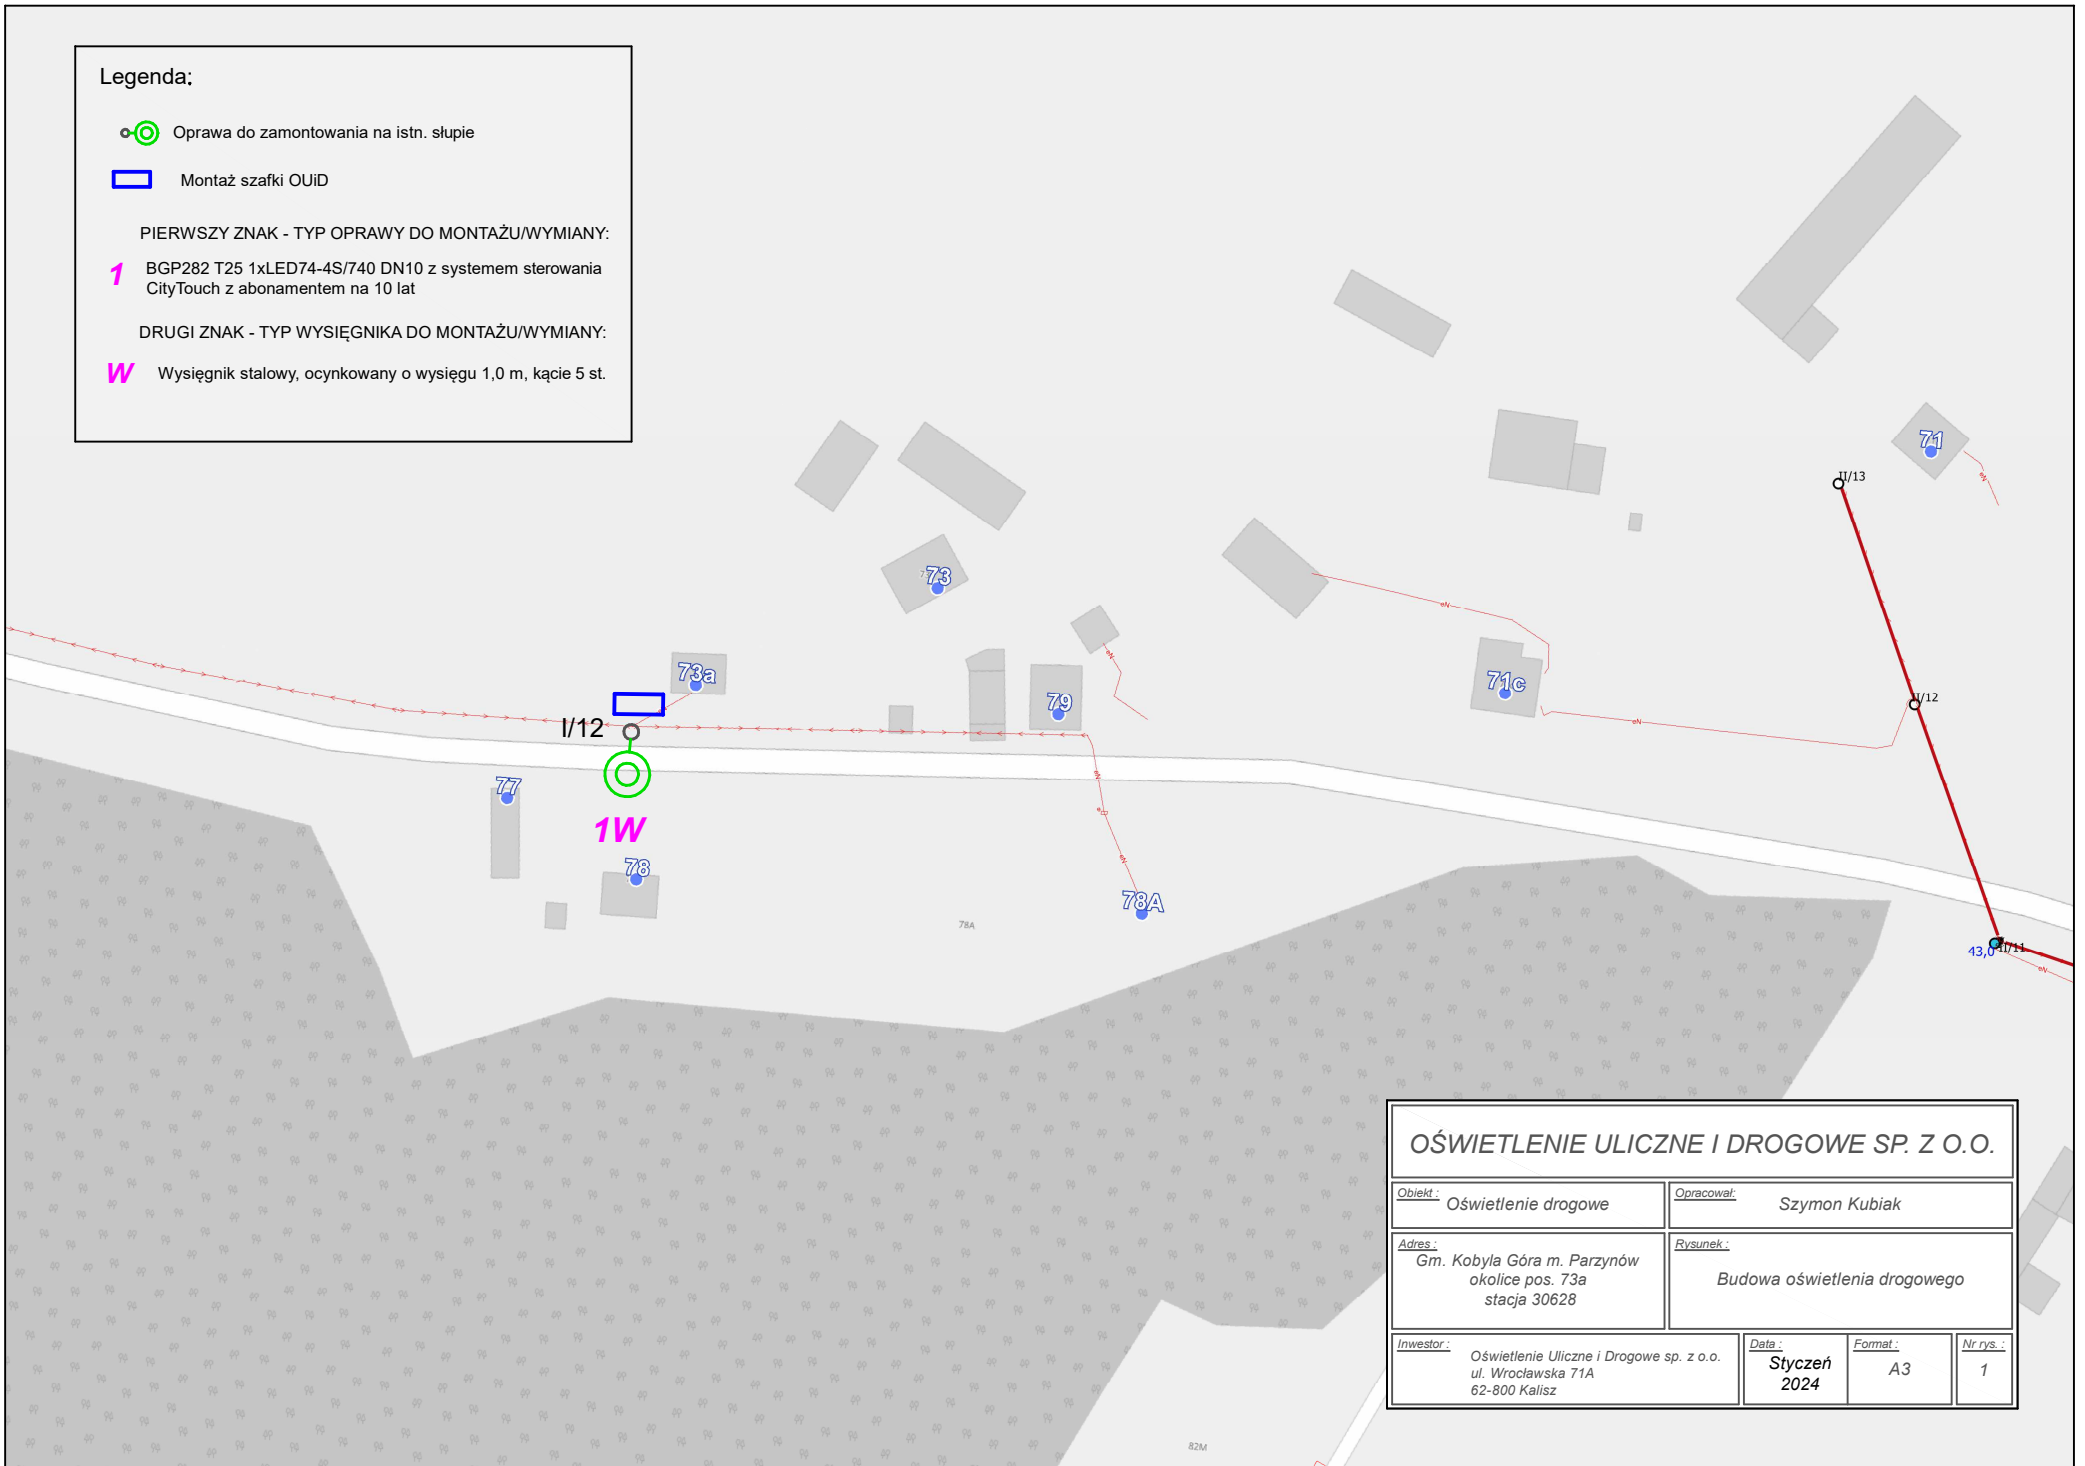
Legenda:

Oprawa do zamontowania na istn. słupie

Montaż szafki OUiD

PIERWSZY ZNAK - TYP OPRAWY DO MONTAŻU/WYMIANY:

1 BGP282 T25 1xLED74-4S/740 DN10 z systemem sterowania CityTouch z abonamentem na 10 lat

DRUGI ZNAK - TYP WYSIĘGNIKA DO MONTAŻU/WYMIANY:

W Wysięgnik stalowy, ocynkowany o wysięgu 1,0 m, kącie 5 st.

71

II/13

73

73a

79

71c

II/12

I/12

77

1W

78

78A

78A

43,0

II/11

82M

OŚWIETLENIE ULICZNE I DROGOWE SP. Z O.O.

| Obiekt : Oświetlenie drogowe | Opracował: Szymon Kubiak |
|---|---|
| Adres : Gm. Kobyla Góra m. Parzynów okolice pos. 73a stacja 30628 | Rysunek : Budowa oświetlenia drogowego |

| Inwestor : Oświetlenie Uliczne i Drogowe sp. z o.o. ul. Wrocławska 71A 62-800 Kalisz | Data : Styczeń 2024 | Format : A3 | Nr rys. : 1 |
|---|---|---|---|